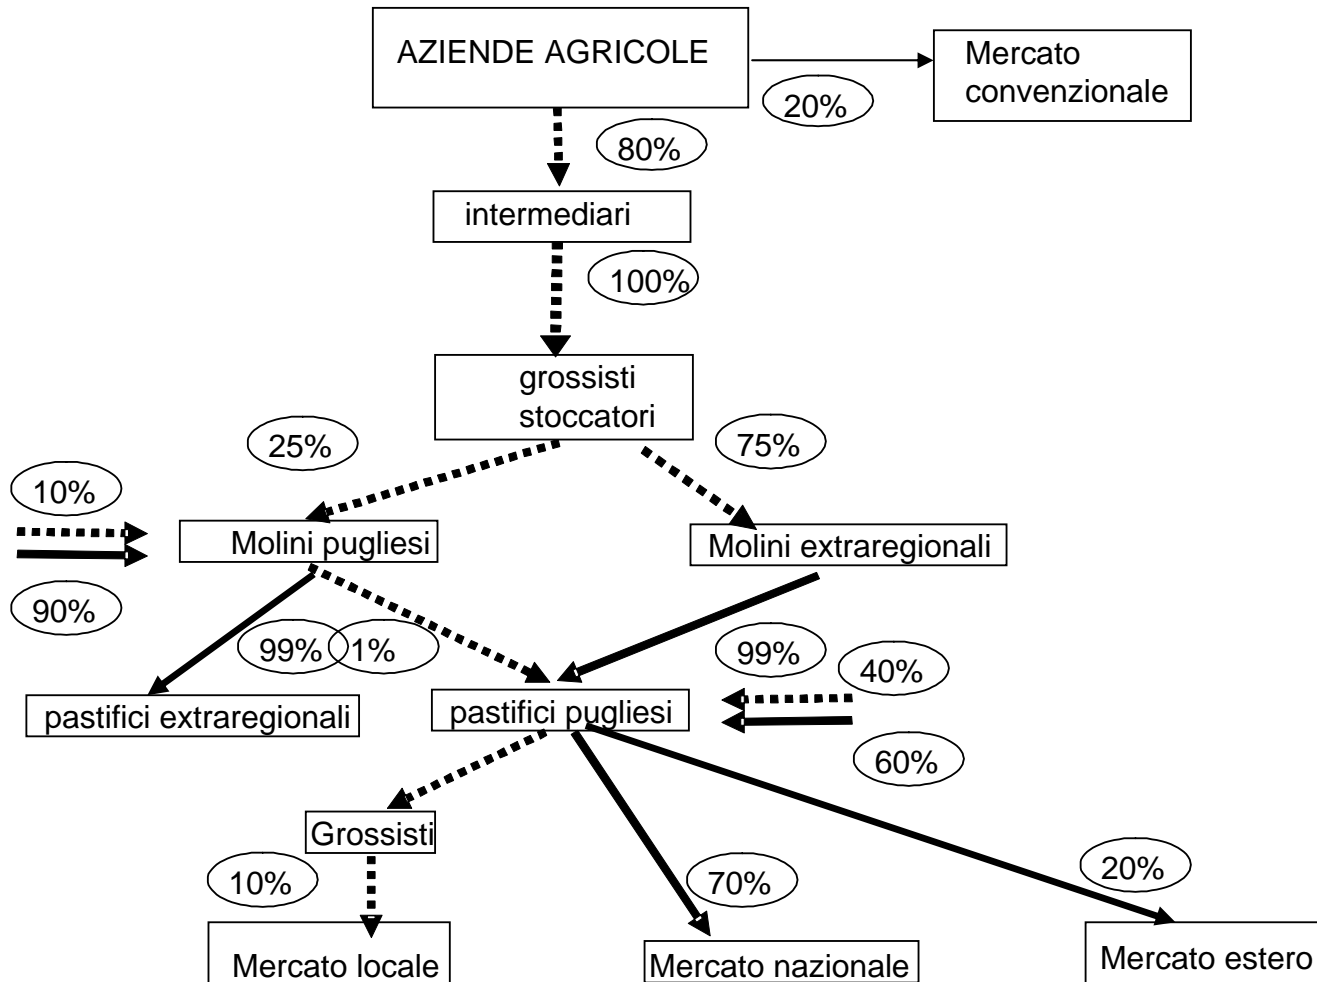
AZIENDE AGRICOLE

20%

Mercato convenzionale

80%

intermediari

100%

grossisti stoccatori

25%

75%

10%

Molini pugliesi

Molini extraregionali

90%

99%

1%

99%

40%

pastifici extraregionali

pastifici pugliesi

60%

Grossisti

10%

70%

20%

Mercato locale

Mercato nazionale

Mercato estero